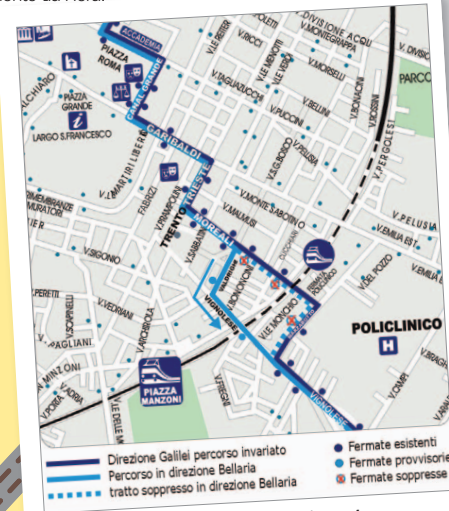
ACCADEMIA
PIAZZA ROMA
CANAL GRANDE
PIAZZA GRANDE
LARGO S.FRANCESCO
GARIBALDI
TRIESTE
TRENTO
MORELLI
VIGNOLESE
PIAZZA MANZONI
POLICLINICO
H
PARCO
V.DIVISIONE ACQUI
V.MONTEGRAPPA
V.RICCI
V.LE REITER
V.TAGLIAZUCCHI
V.BELLINI
V.PUCCINI
V.MORSELLI
V.SIGONIO
V.PAGLIANI
V.VEDRIANI
V.PERETTI
V.MONTE SABOTINO
V.MALMUSI
V.EMILIA EST
V.PELUSIA
V.PERGOLESI
V.LE MORANE
V.POZZO
V.EMILIA
V.SAGAGNO
V.MANZONI
V.VIGNOLESE
V.LE MORONE
V.BERNI
CHIABO
V.LE MARTIRI LIBERTÀ
FABRIZI
Direzione Galilei percorso invariato
Percorso in direzione Bellaria
tratto soppresso in direzione Bellaria
Fermate esistenti
Fermate provvisorie
Fermate soppresse